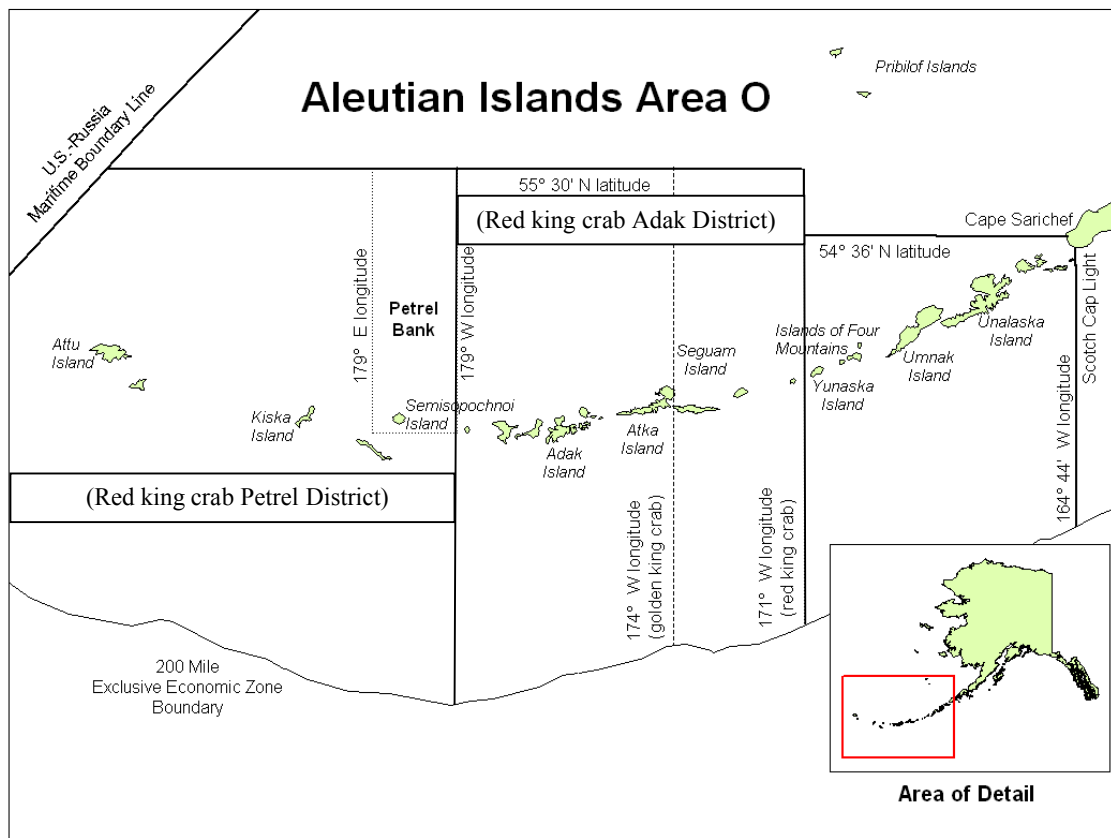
U.S.-Russia Maritime Boundary Line

Aleutian Islands Area O

Pribilof Islands

55° 30' N latitude

(Red king crab Adak District)

Cape Sarichef

54° 36' N latitude

179° E longitude

Petrel Bank

179° W longitude

Islands of Four Mountains

Unalaska Island

Scotch Cap Light

Seguam Island

Umnak Island

Attu Island

Yunaska Island

Kiska Island

Semisopochnoi Island

Atka Island

Adak Island

164° 44' W longitude

(Red king crab Petrel District)

174° W longitude (golden king crab)

171° W longitude (red king crab)

200 Mile Exclusive Economic Zone Boundary

Area of Detail